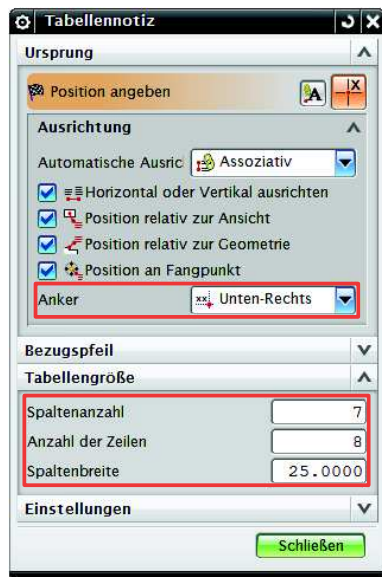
Tabellennotiz

Ursprung

Position angeben

Ausrichtung

Automatische Ausric Assoziativ

Horizontal oder Vertikal ausrichten

Position relativ zur Ansicht

Position relativ zur Geometrie

Position an Fangpunkt

Anker Unten-Rechts

Bezugspfeil

Tabellengröße

Spaltenanzahl 7

Anzahl der Zeilen 8

Spaltenbreite 25.0000

Einstellungen

Schließen